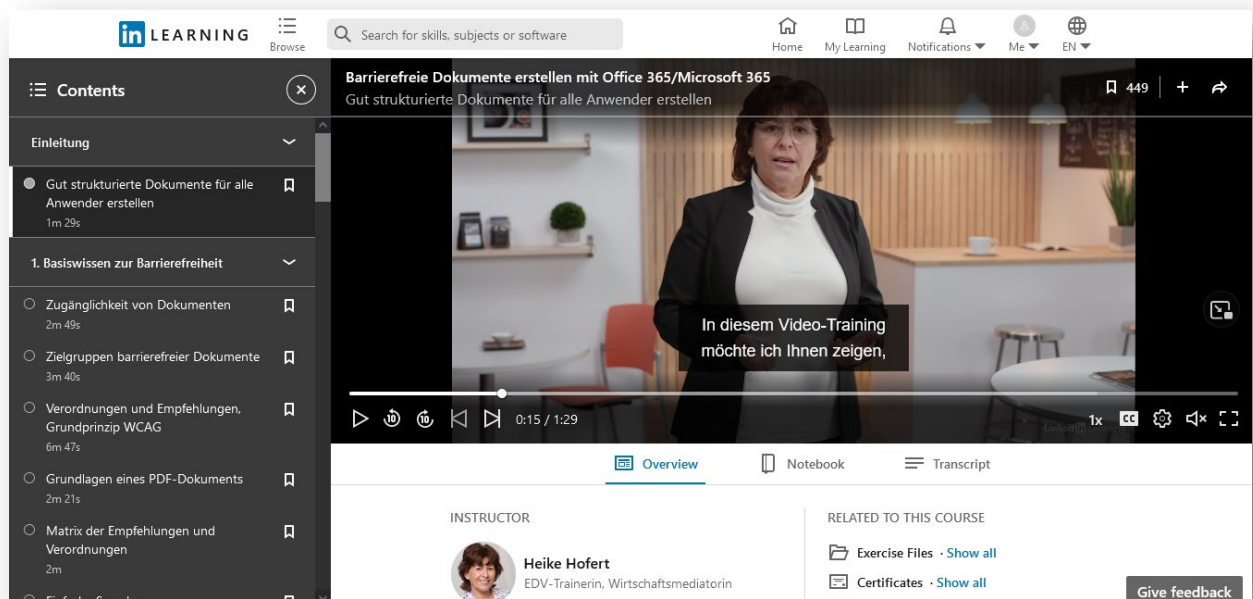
in LEARNING

Browse

Search for skills, subjects or software

Home My Learning Notifications Me EN

Contents

Einleitung

Gut strukturierte Dokumente für alle Anwender erstellen
1m 29s

1. Basiswissen zur Barrierefreiheit

Zugänglichkeit von Dokumenten
2m 49s

Zielgruppen barrierefreier Dokumente
3m 40s

Verordnungen und Empfehlungen, Grundprinzip WCAG
6m 47s

Grundlagen eines PDF-Dokuments
2m 21s

Matrix der Empfehlungen und Verordnungen
2m

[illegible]

Barrierefreie Dokumente erstellen mit Office 365/Microsoft 365
Gut strukturierte Dokumente für alle Anwender erstellen

449

In diesem Video-Training möchte ich Ihnen zeigen,

0:15 / 1:29

1x

Overview Notebook Transcript

INSTRUCTOR

Heike Hofert
EDV-Trainerin, Wirtschaftsmediatorin

RELATED TO THIS COURSE

Exercise Files · Show all

Certificates · Show all

Give feedback